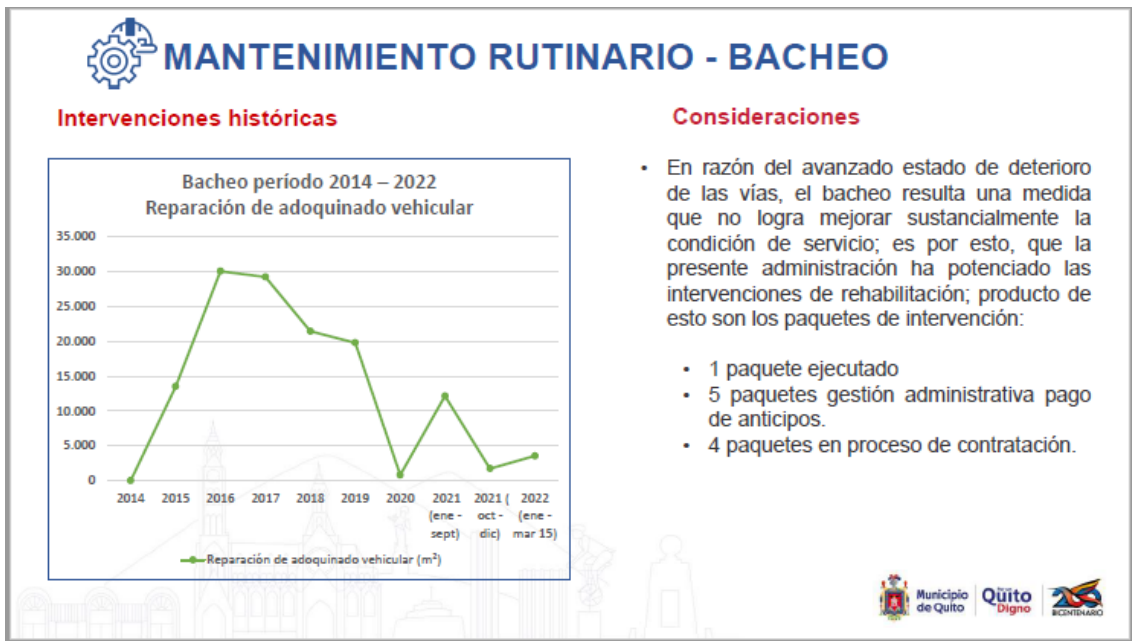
MANTENIMIENTO RUTINARIO - BACHEO

Intervenciones históricas

Bacheo período 2014 – 2022
Reparación de adoquinado vehicular

35.000
30.000
25.000
20.000
15.000
10.000
5.000
0

2014 2015 2016 2017 2018 2019 2020 2021 (ene - sept) 2021 ( oct - dic) 2022 (ene - mar 15)

Reparación de adoquinado vehicular ($m^2$)

Consideraciones

• En razón del avanzado estado de deterioro de las vías, el bacheo resulta una medida que no logra mejorar sustancialmente la condición de servicio; es por esto, que la presente administración ha potenciado las intervenciones de rehabilitación; producto de esto son los paquetes de intervención:

• 1 paquete ejecutado
• 5 paquetes gestión administrativa pago de anticipos.
• 4 paquetes en proceso de contratación.

Municipio de Quito
Quito Digno
200 BICENTENARIO